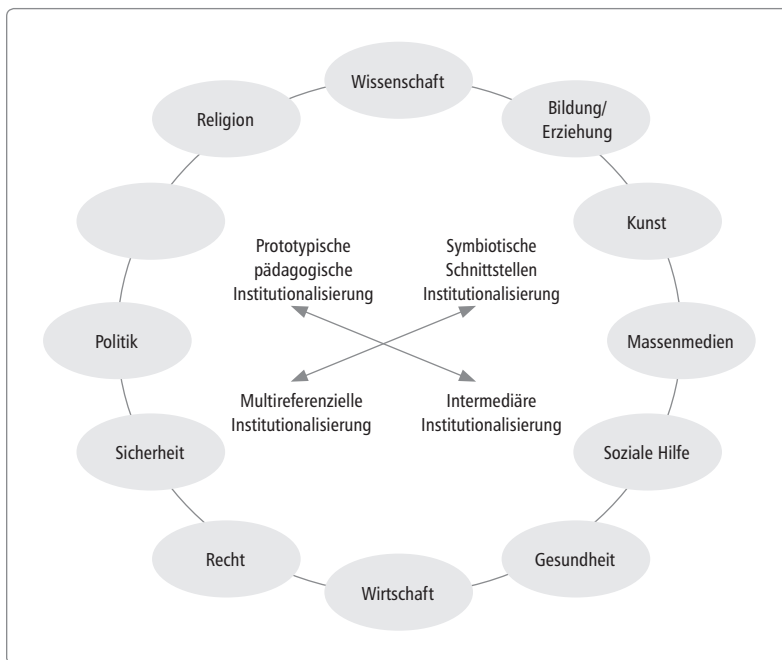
Wissenschaft

Bildung/ Erziehung

Kunst

Massenmedien

Soziale Hilfe

Gesundheit

Wirtschaft

Recht

Sicherheit

Politik

Religion

Prototypische pädagogische Institutionalisierung

Symbiotische Schnittstellen Institutionalisierung

Multireferenzielle Institutionalisierung

Intermediäre Institutionalisierung